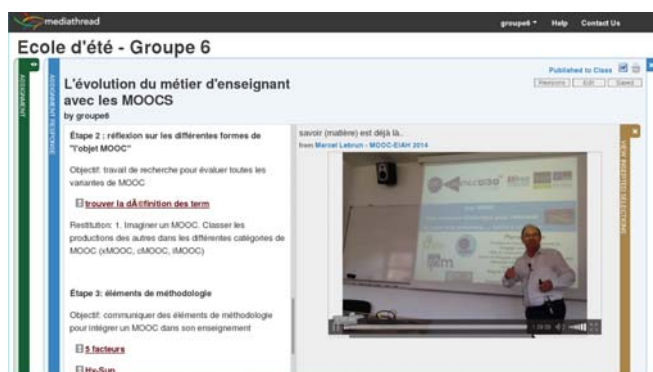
mediathread

groupe6 ▾ Help Contact Us

Ecole d'été - Groupe 6

ASSIGNMENT

ASSIGNMENT RESPONSE

L'évolution du métier d'enseignant avec les MOOCS

by groupe6

Published to Class

Responses Edit Saved

Étape 2 : réflexion sur les différentes formes de "l'objet MOOC"

Objectif: travail de recherche pour évaluer toutes les variantes de MOOC

trouver la dÃ©finition des term

Restitution: 1. Imaginer un MOOC. Classer les productions des autres dans les différentes catégories de MOOC (xMOOC, cMOOC, iMOOC)

Étape 3: éléments de méthodologie

Objectif: communiquer des éléments de méthodologie pour intégrer un MOOC dans son enseignement

5 facteurs

Hy-Sup

savoir (matière) est déjà là..

from Marcel Lebrun - MOOC-EIAH 2014

VIEW INSERTED SELECTIONS

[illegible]